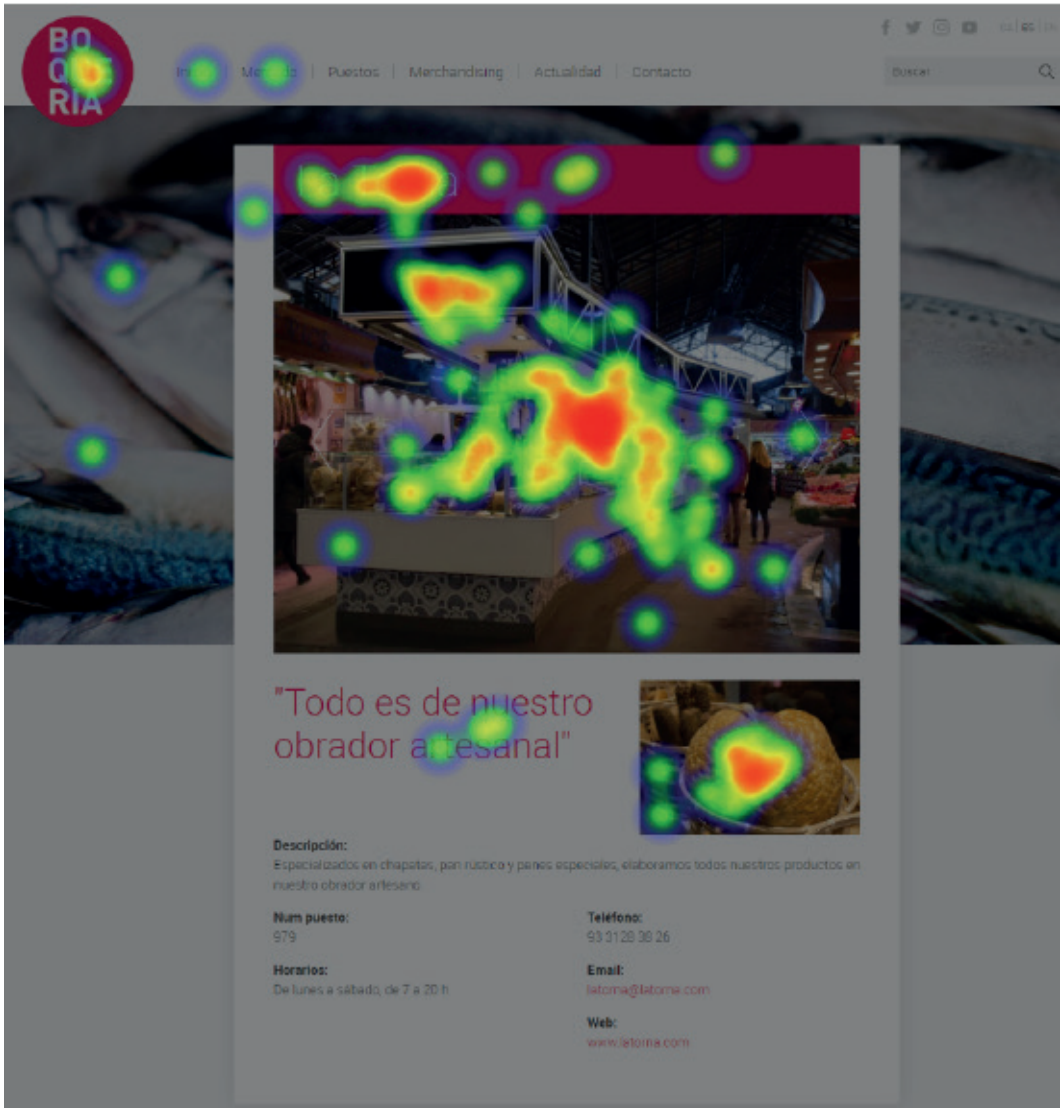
BO
QU
RIA

In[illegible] Me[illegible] | Puestos | Merchandising | Actualidad | Contacto

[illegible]

Buscar

"Todo es de nuestro obrador a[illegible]tesanal"

Descripción:
Especializados en chapatas, pan rustico y panes especiales, elaboramos todos nuestros productos en nuestro obrador artesano.

Num puesto:
979

Horarios:
De lunes a sábado, de 7 a 20 h.

Teléfono:
93 3128 38 26

Email:
latoma@latoma.com

Web:
www.latoma.com